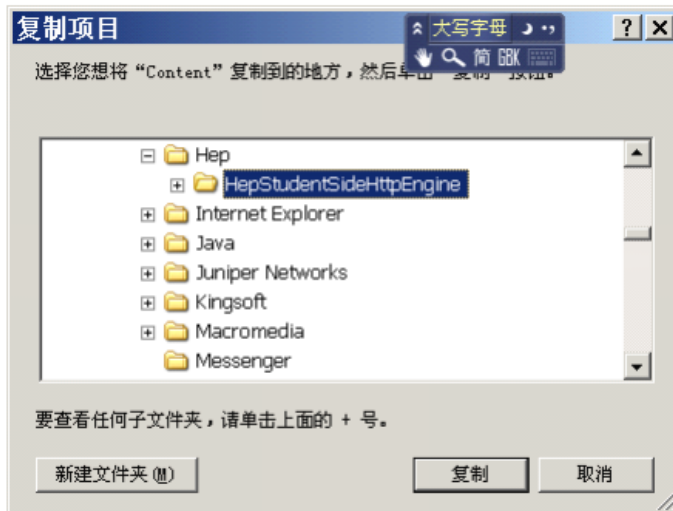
复制项目

大写字母 简 GBK

?

选择您想将“Content”复制到的地方，然后单击 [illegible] 按钮。

Hep
HepStudentSideHttpEngine
Internet Explorer
Java
Juniper Networks
Kingsoft
Macromedia
Messenger

要查看任何子文件夹，请单击上面的 + 号。

新建文件夹(M)

复制

取消